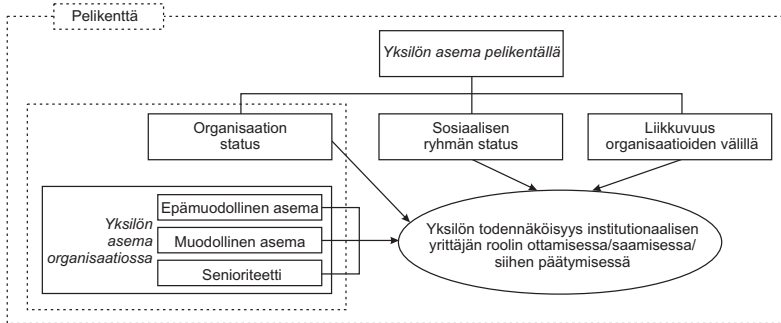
Pelikenttä

Yksilön asema pelikentällä

Organisaation status

Sosiaalisen ryhmän status

Liikkuvuus organisaatioiden välillä

Yksilön asema organisaatiossa

Epämuodollinen asema

Muodollinen asema

Senioriteetti

Yksilön todennäköisyys institutionaalisen yrittäjän roolin ottamisessa/saamisessa/ siihen päätymisessä